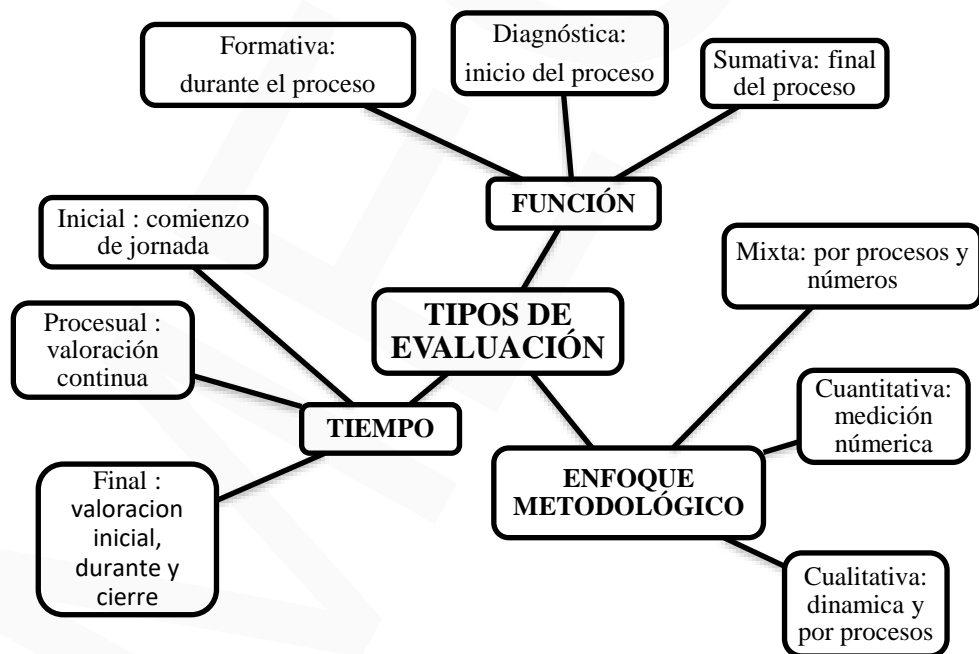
Formativa: durante el proceso

Diagnóstica: inicio del proceso

Sumativa: final del proceso

FUNCIÓN

Inicial : comienzo de jornada

Mixta: por procesos y números

TIPOS DE EVALUACIÓN

Procesual : valoración continua

TIEMPO

Cuantitativa: medición númerica

Final : valoracion inicial, durante y cierre

ENFOQUE METODOLÓGICO

Cualitativa: dinamica y por procesos